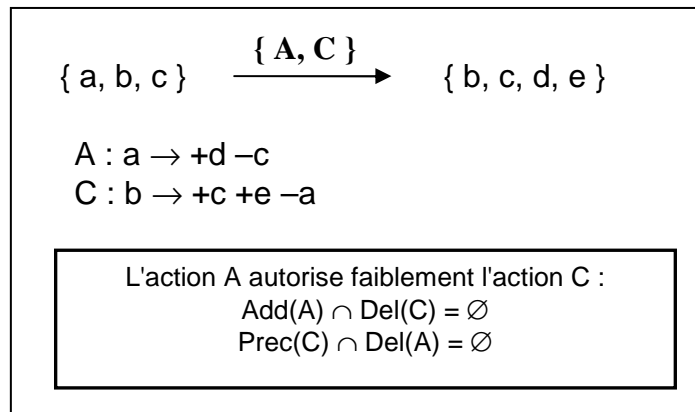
$\{ a, b, c \} \xrightarrow{\{ A, C \}} \{ b, c, d, e \}$

$A : a \rightarrow +d -c$
$C : b \rightarrow +c +e -a$

L'action A autorise faiblement l'action C :
$Add(A) \cap Del(C) = \varnothing$
$Prec(C) \cap Del(A) = \varnothing$